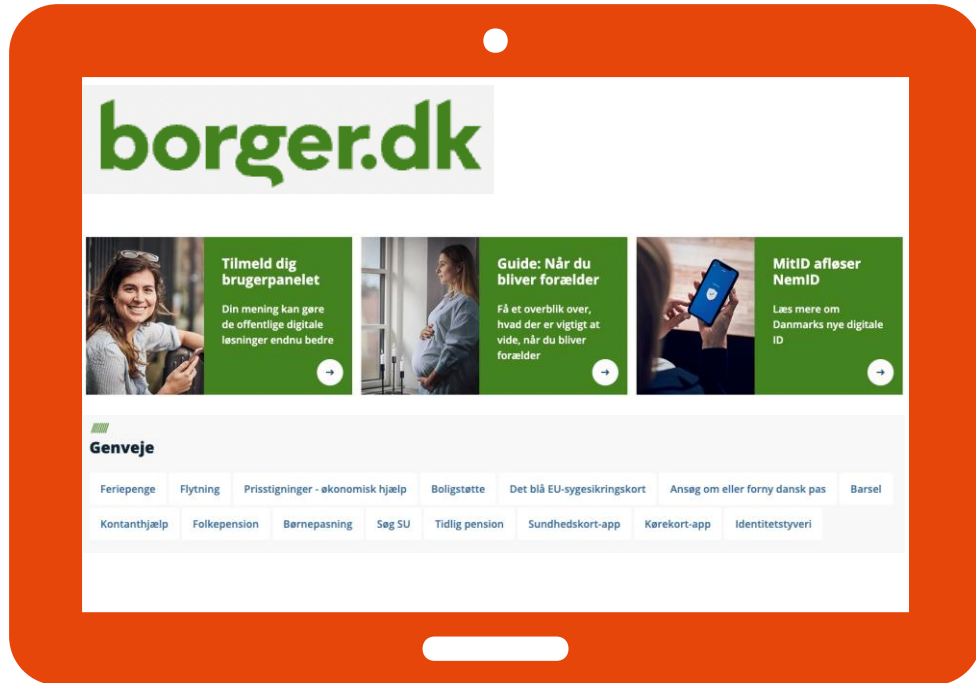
borger.dk

Tilmeld dig brugerpanelet

Din mening kan gøre de offentlige digitale løsninger endnu bedre

Guide: Når du bliver forælder

Få et overblik over, hvad der er vigtigt at vide, når du bliver forælder

MitID afløser NemID

Læs mere om Danmarks nye digitale ID

Genveje

Feriepenge
Flytning
Prisstigninger - økonomisk hjælp
Boligstøtte
Det blå EU-sygesikringskort
Ansøg om eller forny dansk pas
Barsel
Kontanthjælp
Folkepension
Børnepasning
Søg SU
Tidlig pension
Sundhedskort-app
Kørekort-app
Identitetstyveri